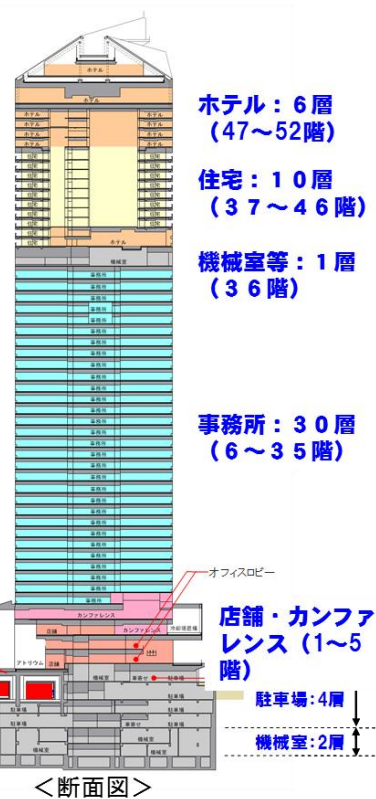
ホテル
ホテル
ホテル：６層
（47～52階）
住宅：１０層
（３７～４６階）
ホテル
機械室等：１層
（３６階）
事務所
事務所
事務所
事務所：３０層
（６～３５階）
オフィスロビー
カンファレンス
店舗・カンファレンス（1～5階）
カンファレンス
店舗
アトリウム
店舗
機械室
駐車場
駐車場：4層
機械室
機械室：2層
＜断面図＞